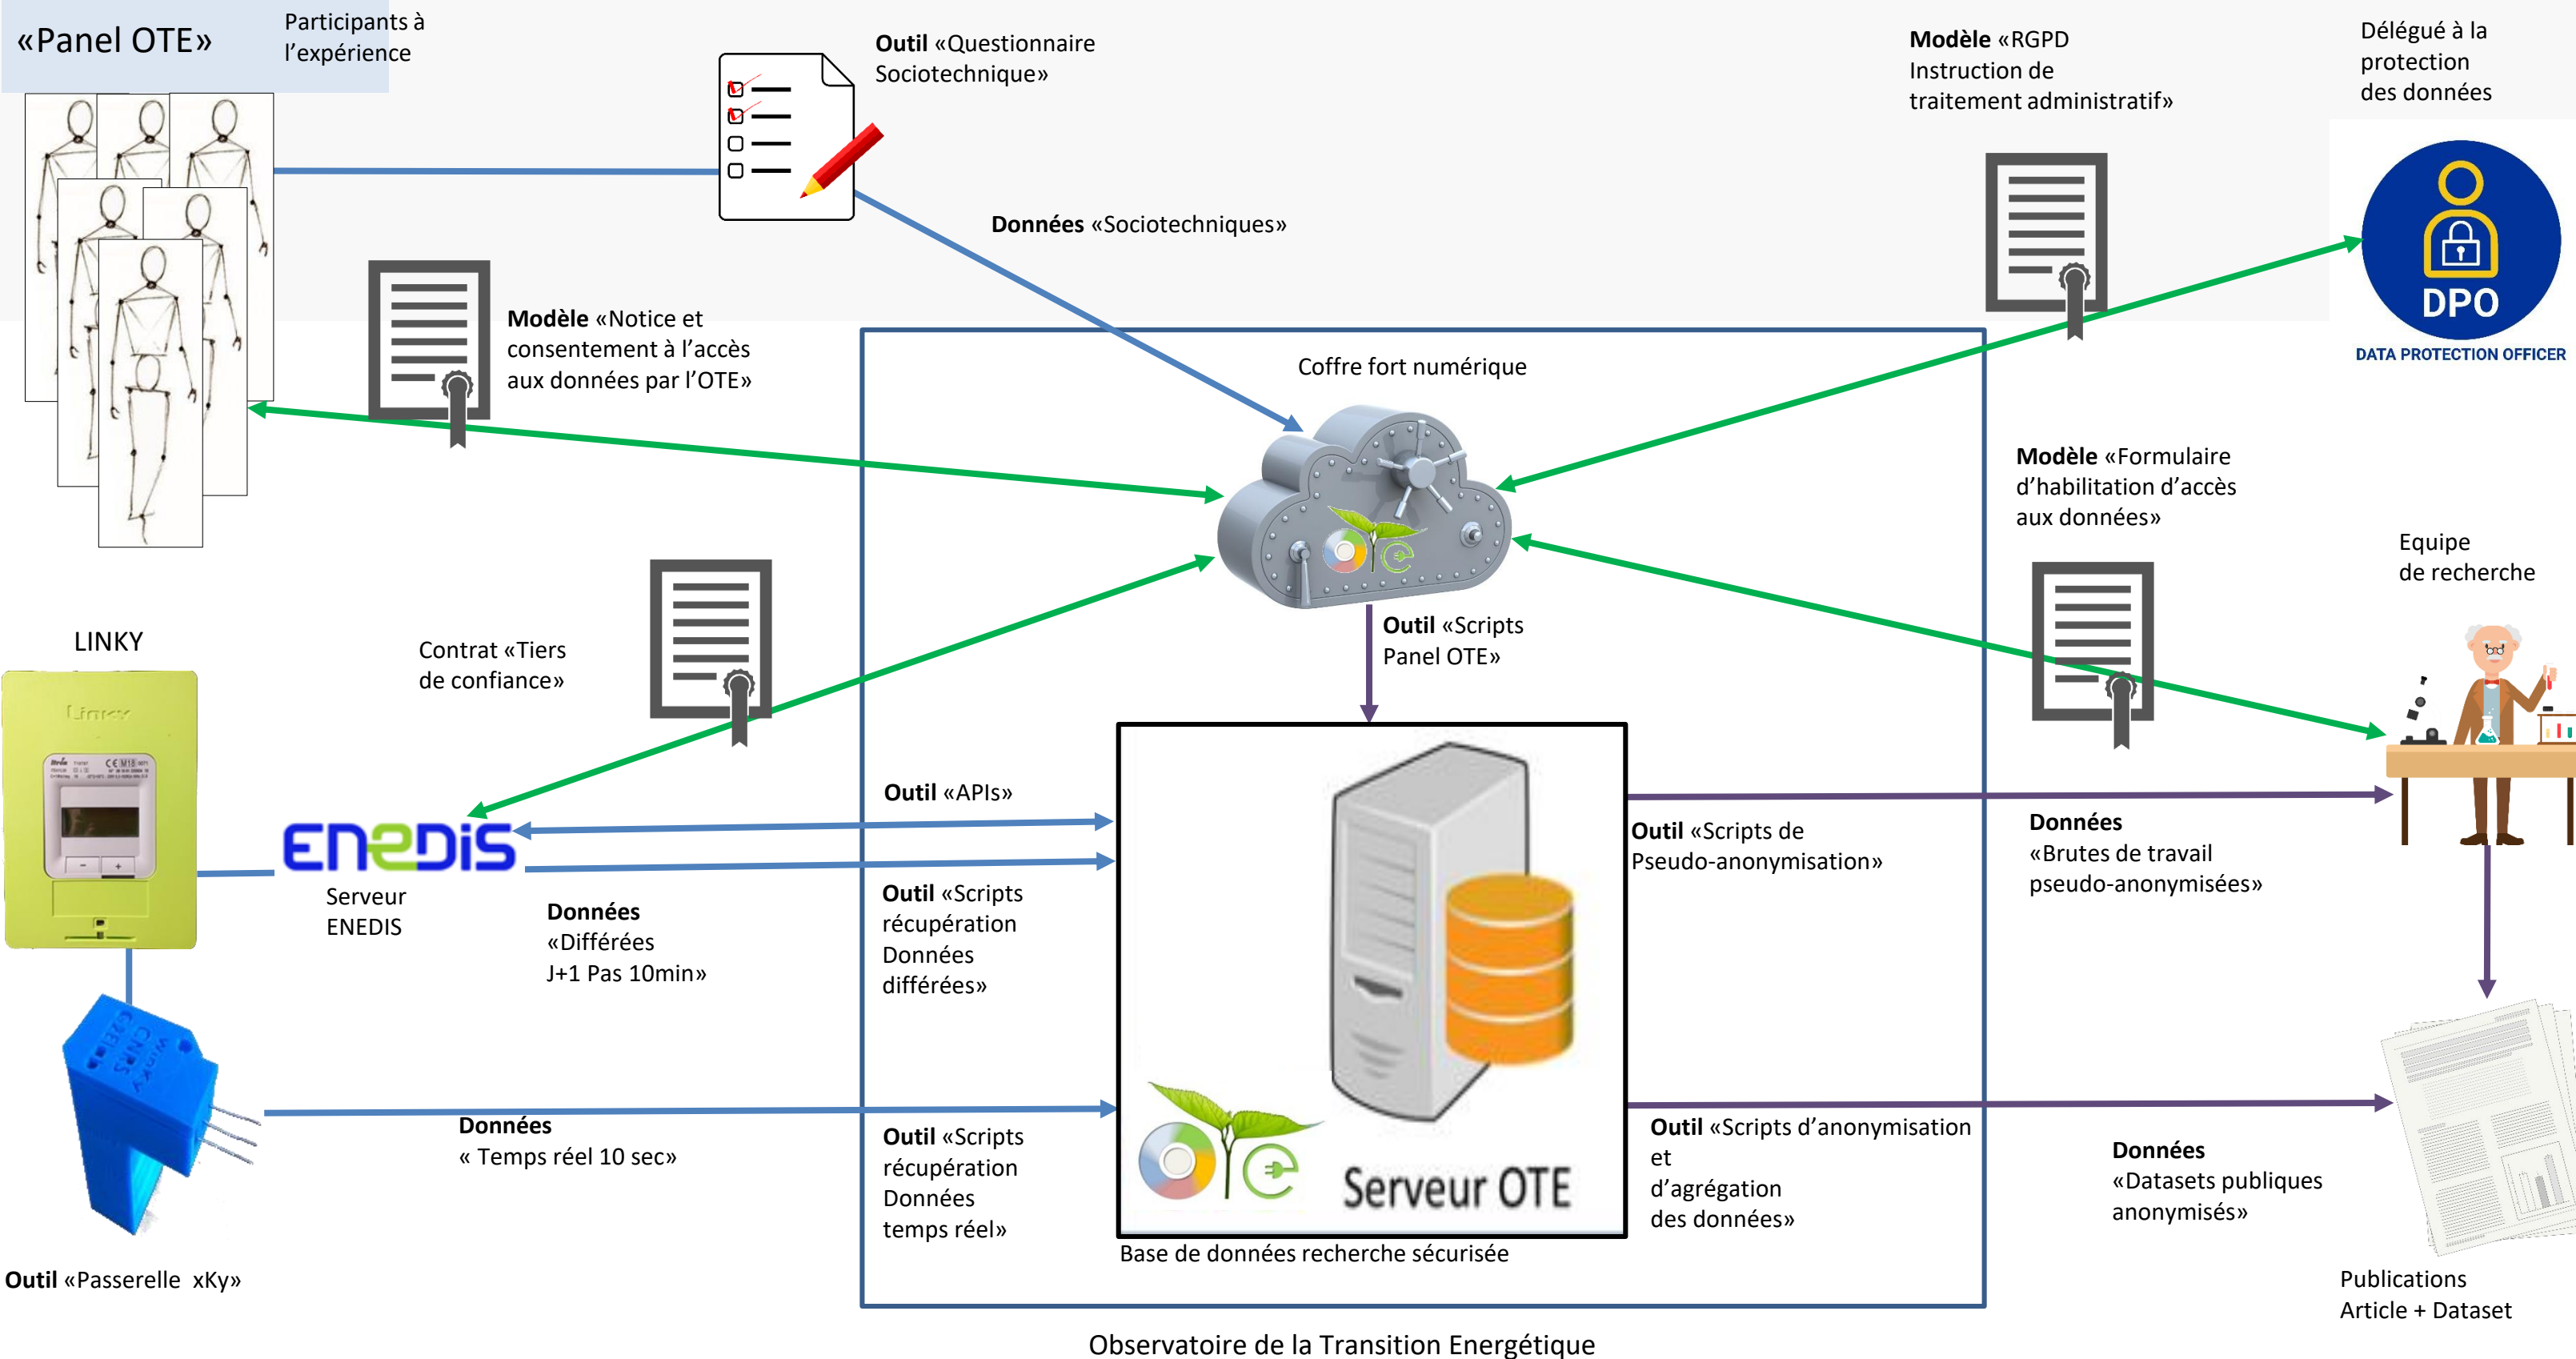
«Panel OTE»

Participants à l'expérience

**Outil** «Questionnaire Sociotechnique»

**Modèle** «RGPD Instruction de traitement administratif»

Délégué à la protection des données

DPO

DATA PROTECTION OFFICER

**Données** «Sociotechniques»

**Modèle** «Notice et consentement à l'accès aux données par l'OTE»

Coffre fort numérique

**Modèle** «Formulaire d'habilitation d'accès aux données»

Equipe de recherche

LINKY

Contrat «Tiers de confiance»

**Outil** «Scripts Panel OTE»

Linky

ENEDIS

Serveur ENEDIS

**Outil** «APIs»

**Outil** «Scripts de Pseudo-anonymisation»

**Données** «Brutes de travail pseudo-anonymisées»

**Données** «Différées J+1 Pas 10min»

**Outil** «Scripts récupération Données différées»

**Données** « Temps réel 10 sec»

**Outil** «Scripts récupération Données temps réel»

Serveur OTE

**Outil** «Scripts d'anonymisation et d'agrégation des données»

**Données** «Datasets publiques anonymisés»

Base de données recherche sécurisée

**Outil** «Passerelle xKy»

Publications Article + Dataset

Observatoire de la Transition Energétique